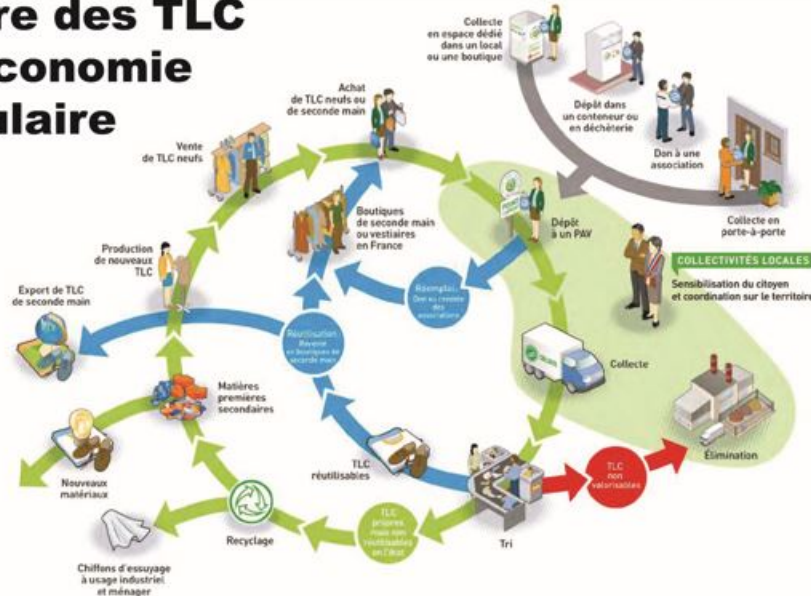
re des TLC
conomie
ulaire

Collecte en espace dédié dans un local ou une boutique

Dépôt dans un conteneur ou en déchèterie

Don à une association

Collecte en porte-à-porte

Achat de TLC neufs ou de seconde main

Vente de TLC neufs

Boutiques de seconde main ou vestiaires en France

Dépôt à un PAV

COLLECTIVITÉS LOCALES

Sensibilisation du citoyen et coordination sur le territoire

Production de nouveaux TLC

Réemploi Don ou revente des associations

Export de TLC de seconde main

Réutilisation Revente en boutiques de seconde main

Collecte

Matières premières secondaires

Élimination

TLC réutilisables

TLC non valorisables

Nouveaux matériaux

Recyclage

TLC propres mais non réutilisables en l'état

Tri

Chiffons d'essuyage à usage industriel et ménager